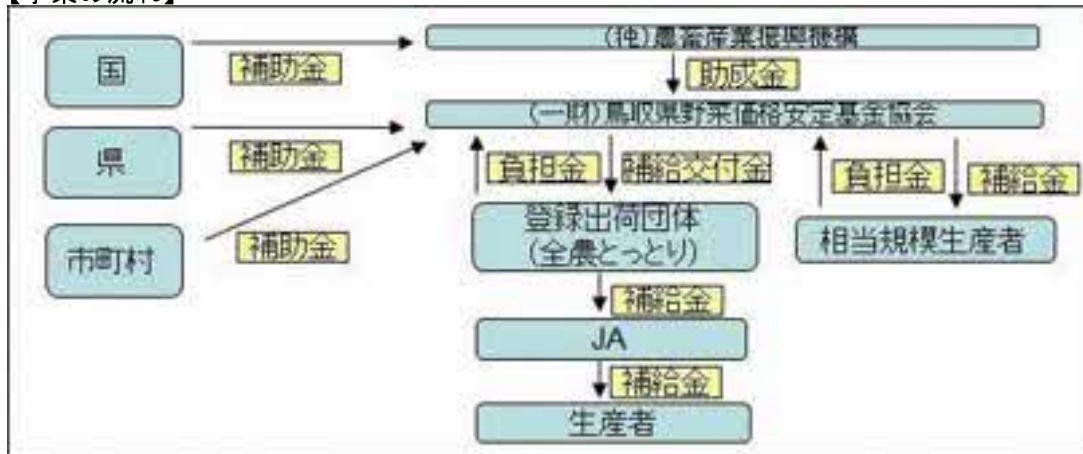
【事業の流れ】

国
補助金
県
補助金
市町村
補助金

(独)農畜産業振興機構
助成金
(一財)鳥取県野菜価格安定基金協会
負担金
補給交付金
負担金
補給金
登録出荷団体
(全農とっとり)
相当規模生産者
補給金
JA
補給金
生産者